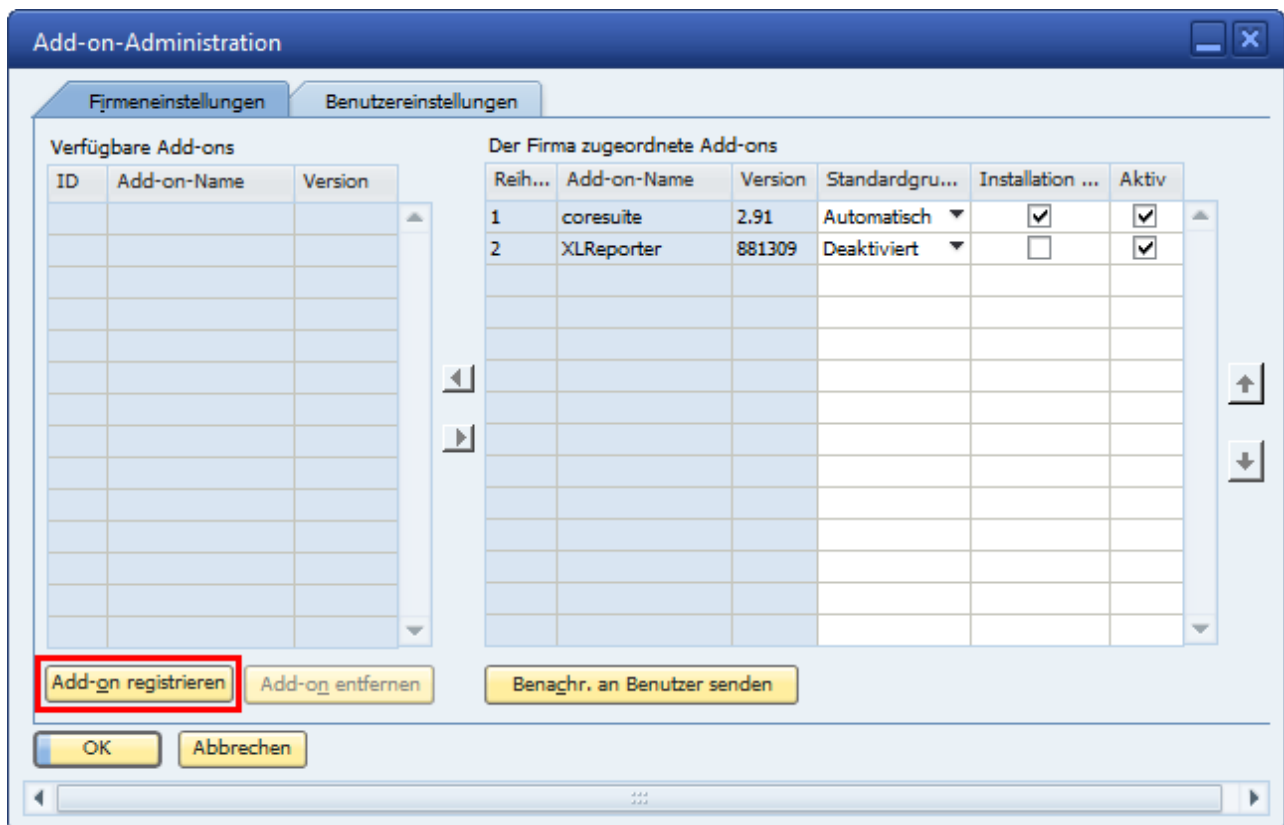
Add-on-Administration

Firmeneinstellungen | Benutzereinstellungen

Verfügbare Add-ons

| ID | Add-on-Name | Version |
|---|---|---|

Der Firma zugeordnete Add-ons

| Reih... | Add-on-Name | Version | Standardgru... | Installation ... | Aktiv |
|---|---|---|---|---|---|
| 1 | coresuite | 2.91 | Automatisch | ☑ | ☑ |
| 2 | XLReporter | 881309 | Deaktiviert | ☐ | ☑ |

Add-on registrieren | Add-on entfernen | Benachr. an Benutzer senden

OK | Abbrechen